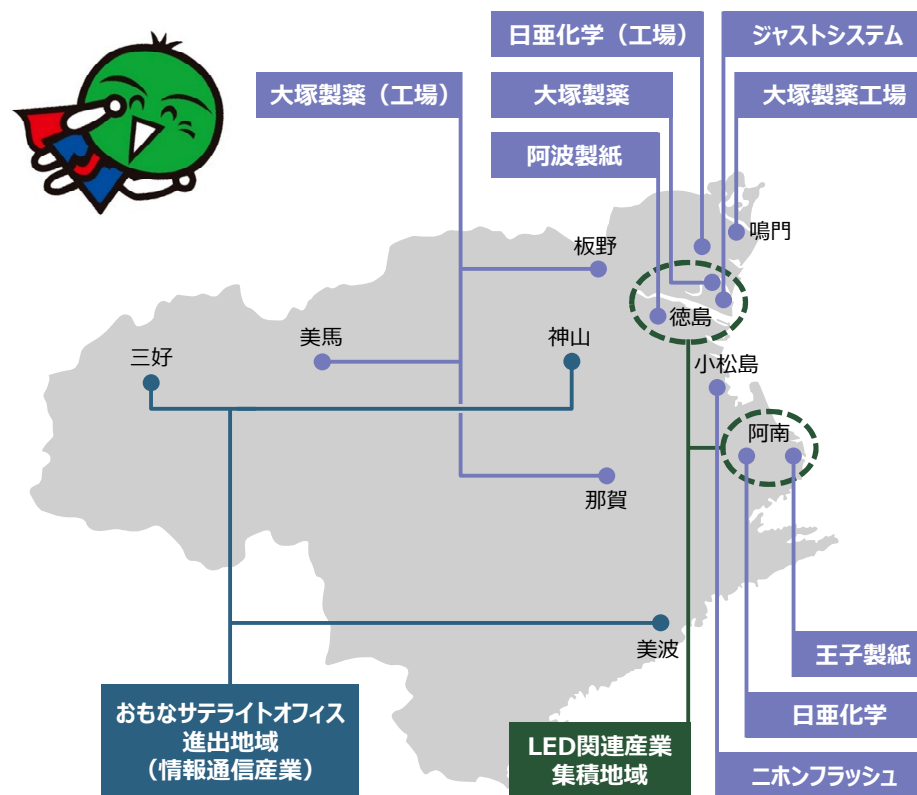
日亜化学（工場）

ジャストシステム

大塚製薬（工場）

大塚製薬

大塚製薬工場

阿波製紙

鳴門

板野

徳島

美馬

神山

三好

小松島

阿南

那賀

美波

王子製紙

日亜化学

おもなサテライトオフィス進出地域（情報通信産業）

LED関連産業集積地域

ニホンフラッシュ